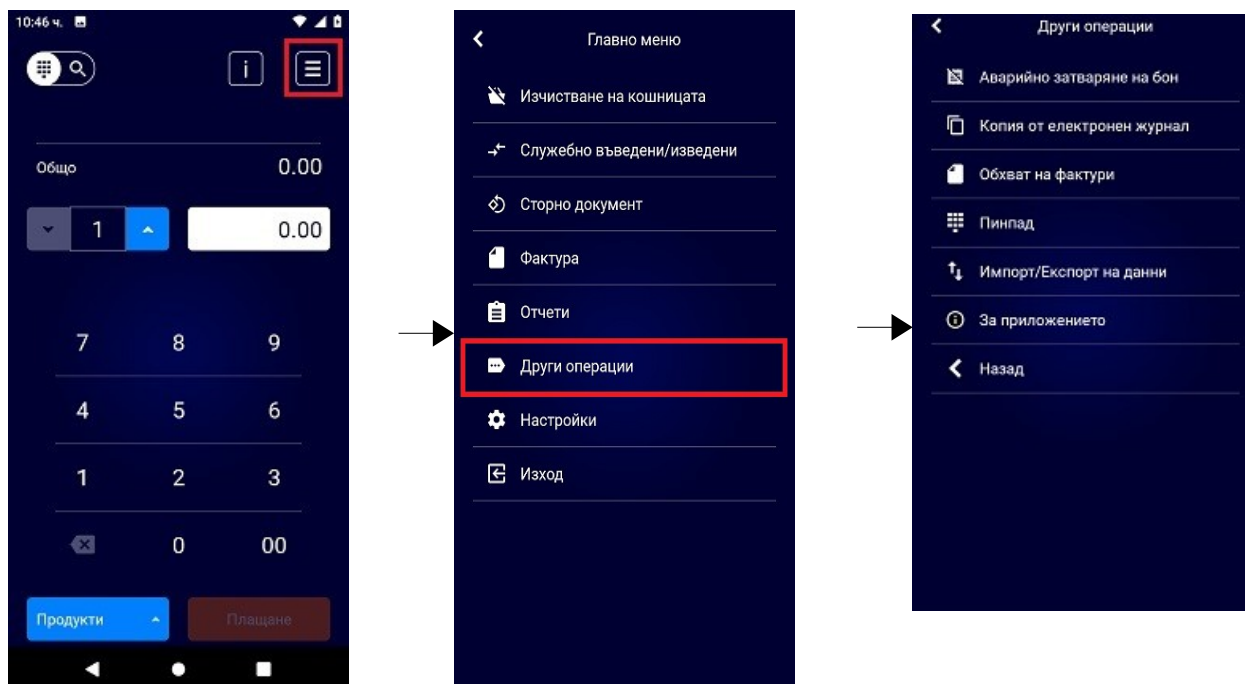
10:46 ч.

i

Общо 0.00

1

0.00

7 8 9

4 5 6

1 2 3

0 00

Продукти

Плащане

Главно меню

Изчистване на кошницата

Служебно въведени/изведени

Сторно документ

Фактура

Отчети

Други операции

Настройки

Изход

Други операции

Аварийно затваряне на бон

Копия от електронен журнал

Обхват на фактури

Пинпад

Импорт/Експорт на данни

За приложението

Назад